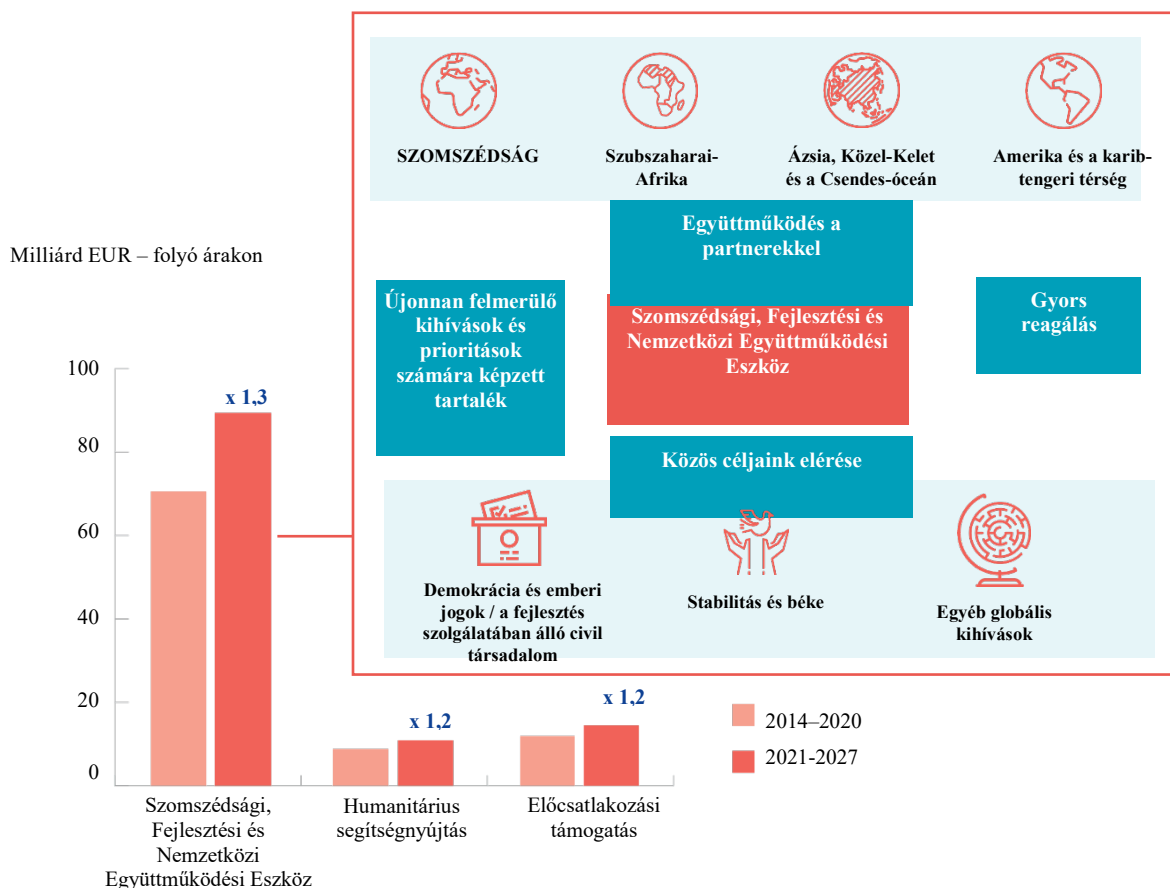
SZOMSZÉDSÁG

Szubszaharai-Afrika

Ázsia, Közel-Kelet és a Csendes-óceán

Amerika és a karib-tengeri térség

Együttműködés a partnerekkel

Milliárd EUR – folyó árakon

Újonnan felmerülő kihívások és prioritások számára képzett tartalék

Szomszédsági, Fejlesztési és Nemzetközi Együttműködési Eszköz

Gyors reagálás

Közös céljaink elérése

Demokrácia és emberi jogok / a fejlesztés szolgálatában álló civil társadalom

Stabilitás és béke

Egyéb globális kihívások

100
80
60
40
20
0

x 1,3
x 1,2
x 1,2

2014–2020
2021-2027

Szomszédsági, Fejlesztési és Nemzetközi Együttműködési Eszköz

Humanitárius segítségnyújtás

Előcsatlakozási támogatás